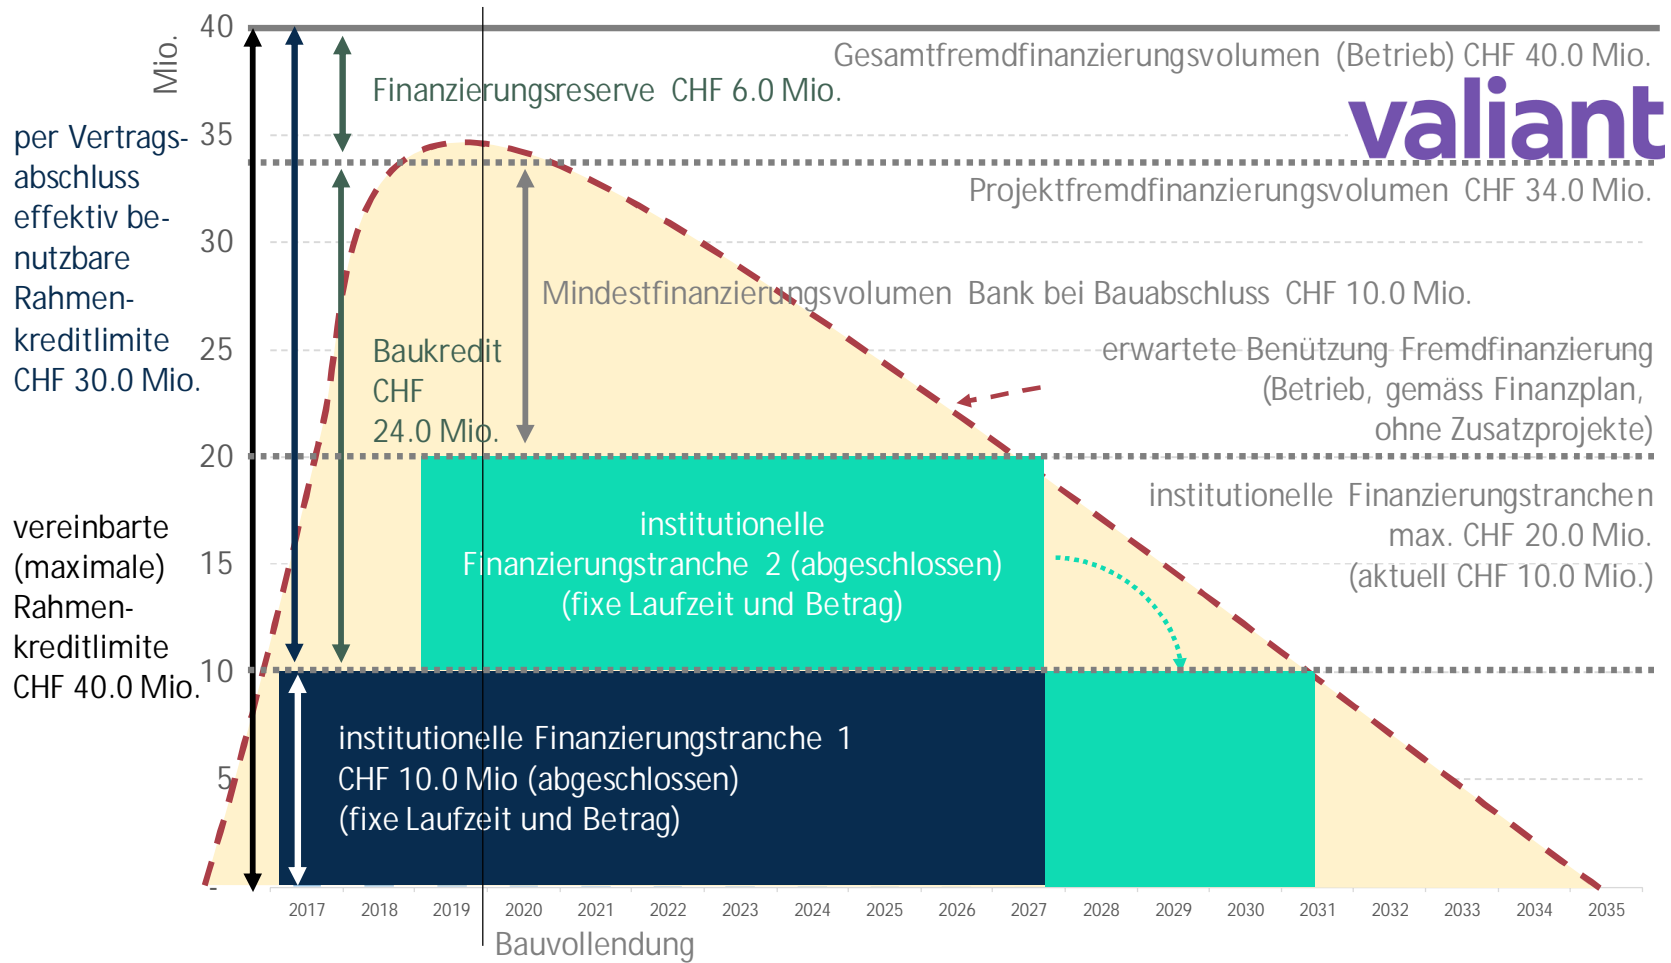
Mio.

40

35

30

25

20

15

10

5

-

per Vertragsabschluss effektiv benutzbare Rahmenkreditlimite CHF 30.0 Mio.

vereinbarte (maximale) Rahmenkreditlimite CHF 40.0 Mio.

Gesamtfremdfinanzierungsvolumen (Betrieb) CHF 40.0 Mio.

Finanzierungsreserve CHF 6.0 Mio.

valiant

Projektfremdfinanzierungsvolumen CHF 34.0 Mio.

Mindestfinanzierungsvolumen Bank bei Bauabschluss CHF 10.0 Mio.

Baukredit CHF 24.0 Mio.

erwartete Benützung Fremdfinanzierung (Betrieb, gemäss Finanzplan, ohne Zusatzprojekte)

institutionelle Finanzierungstranche 2 (abgeschlossen) (fixe Laufzeit und Betrag)

institutionelle Finanzierungstranchen max. CHF 20.0 Mio. (aktuell CHF 10.0 Mio.)

institutionelle Finanzierungstranche 1 CHF 10.0 Mio (abgeschlossen) (fixe Laufzeit und Betrag)

2017 2018 2019 2020 2021 2022 2023 2024 2025 2026 2027 2028 2029 2030 2031 2032 2033 2034 2035

Bauvollendung